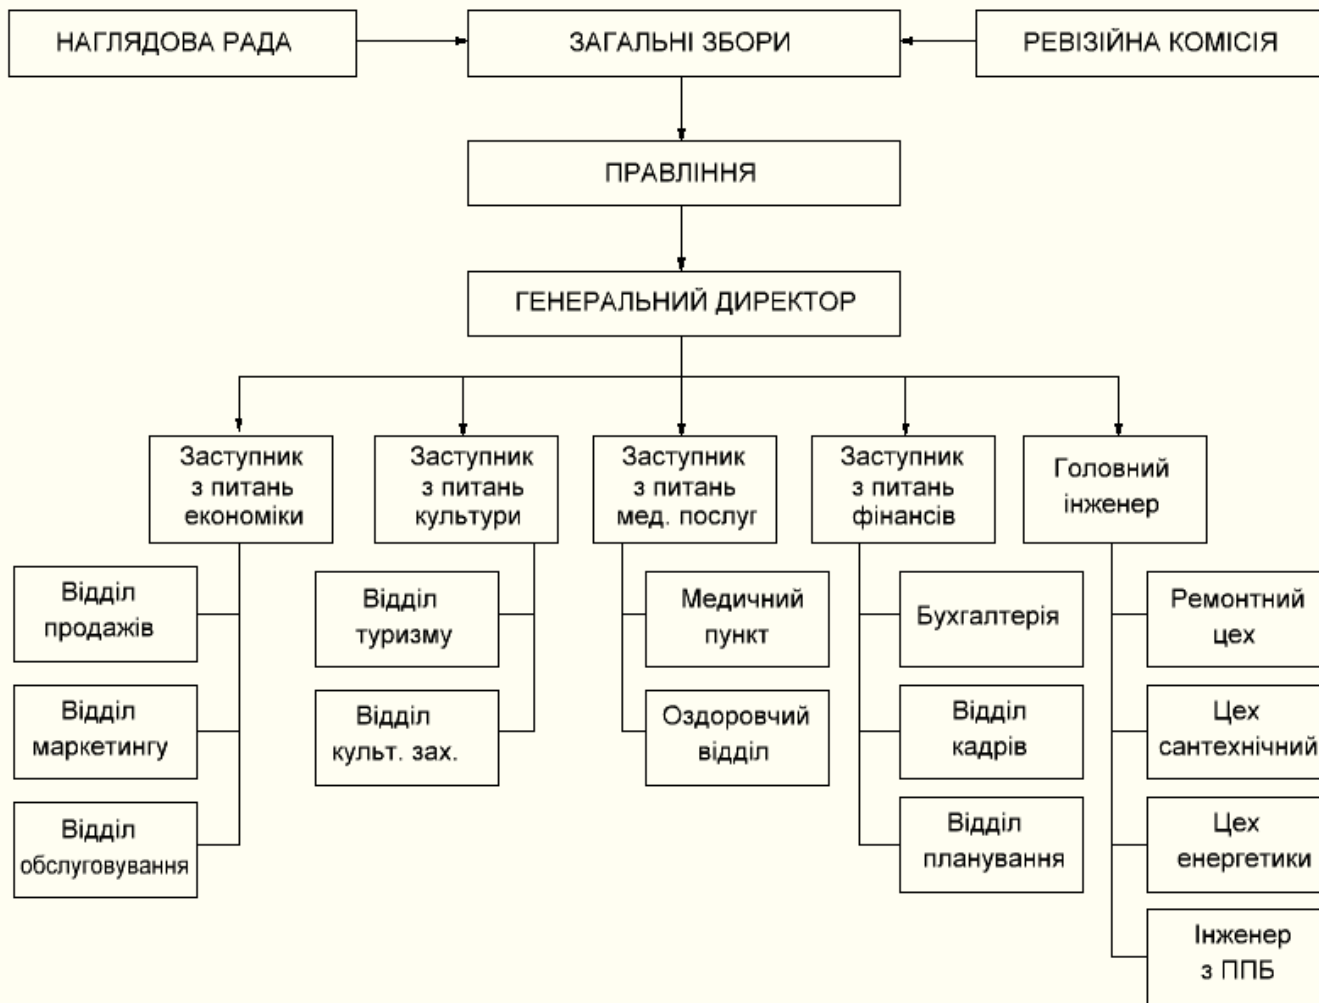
НАГЛЯДОВА РАДА

ЗАГАЛЬНІ ЗБОРИ

РЕВІЗІЙНА КОМІСІЯ

ПРАВЛІННЯ

ГЕНЕРАЛЬНИЙ ДИРЕКТОР

Заступник з питань економіки

Відділ продажів

Відділ маркетингу

Відділ обслуговування

Заступник з питань культури

Відділ туризму

Відділ культ. зах.

Заступник з питань мед. послуг

Медичний пункт

Оздоровчий відділ

Заступник з питань фінансів

Бухгалтерія

Відділ кадрів

Відділ планування

Головний інженер

Ремонтний цех

Цех сантехнічний

Цех енергетики

Інженер з ППБ